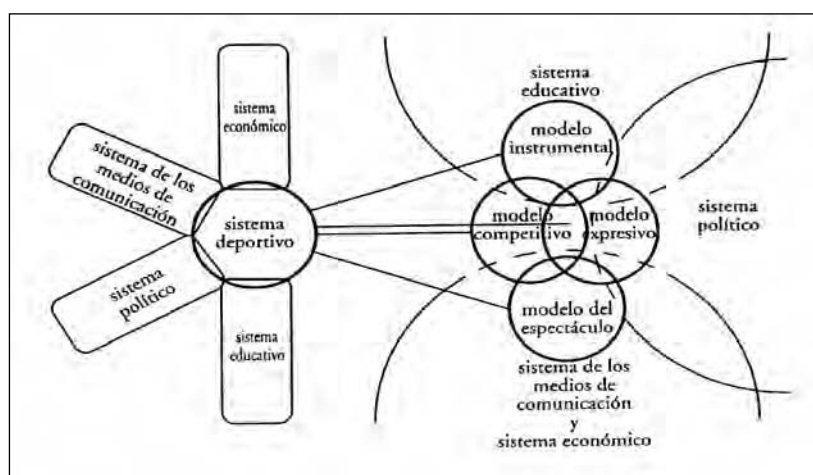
sistema económico

sistema de los medios de comunicación

sistema deportivo

sistema político

sistema educativo

sistema educativo

modelo instrumental

modelo competitivo

modelo expresivo

sistema político

modelo del espectáculo

sistema de los medios de comunicación y sistema económico